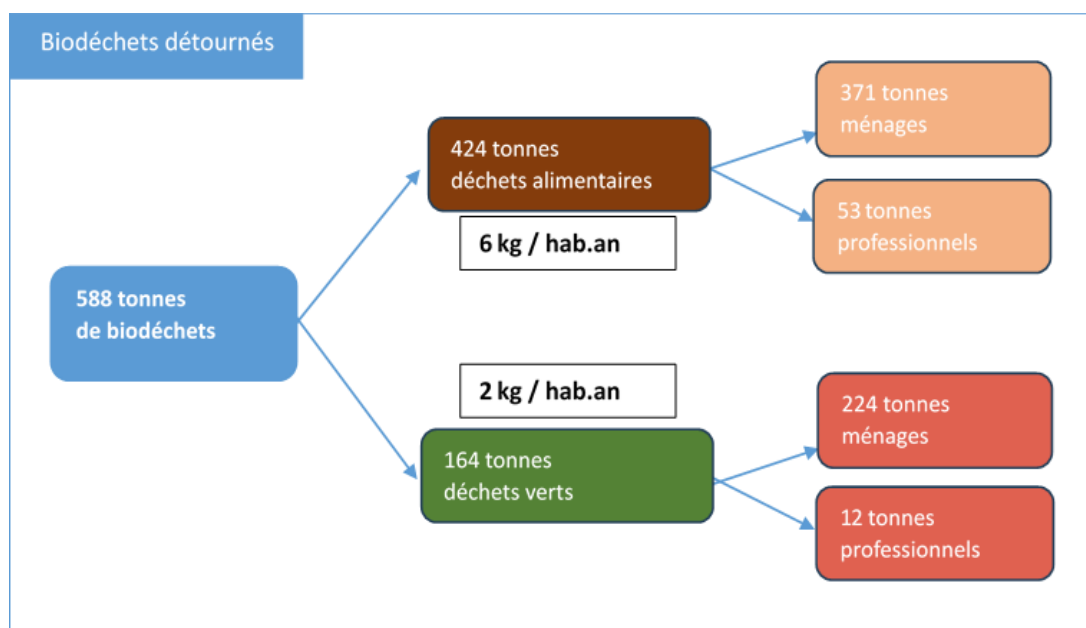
Biodéchets détournés

588 tonnes
de biodéchets

424 tonnes
déchets alimentaires

6 kg / hab.an

371 tonnes
ménages

53 tonnes
professionnels

2 kg / hab.an

164 tonnes
déchets verts

224 tonnes
ménages

12 tonnes
professionnels